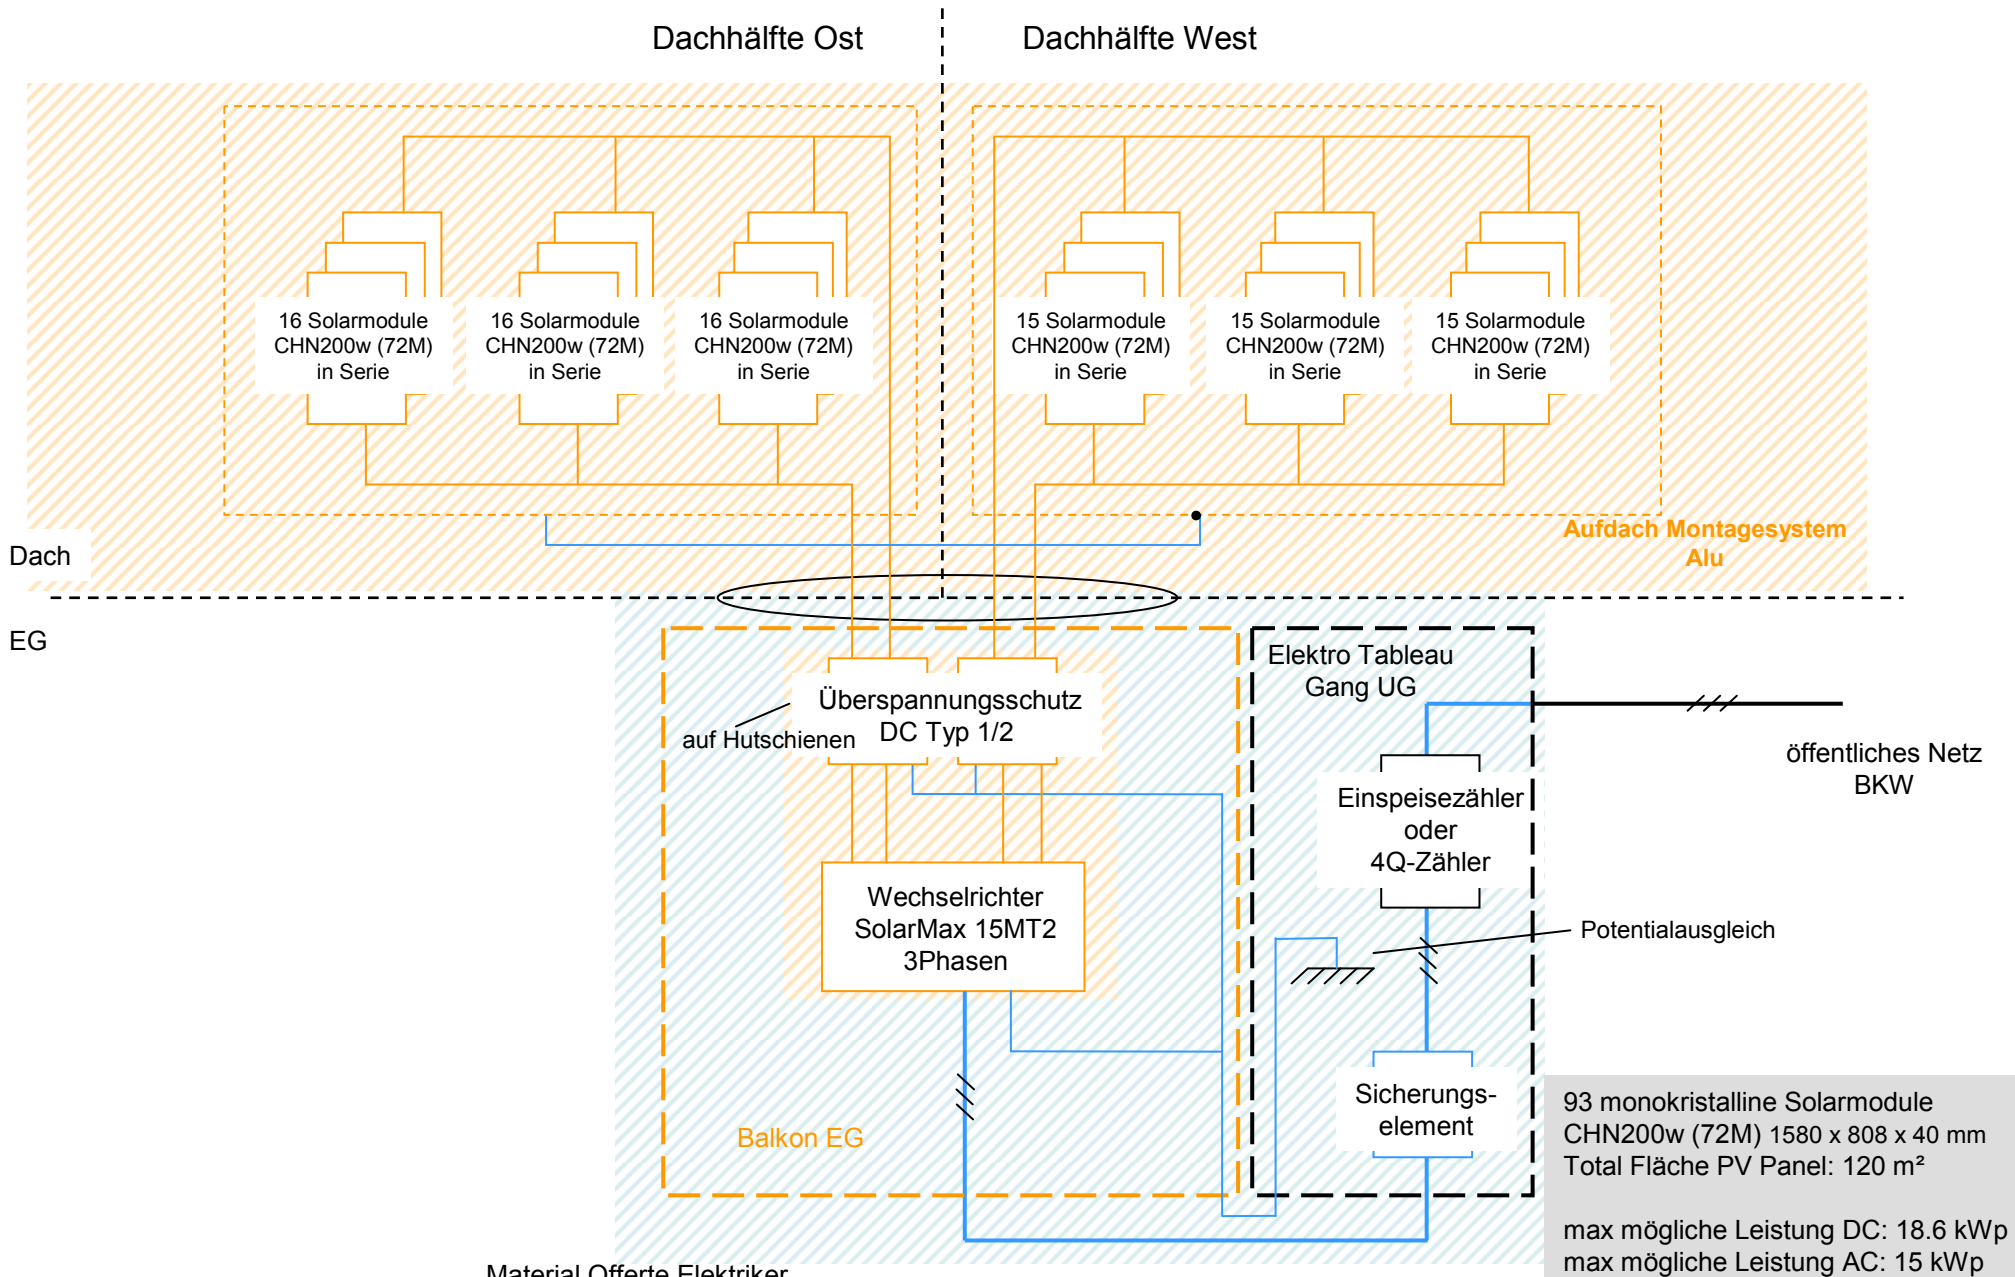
Dachhälfte Ost

Dachhälfte West

16 Solarmodule CHN200w (72M) in Serie

16 Solarmodule CHN200w (72M) in Serie

16 Solarmodule CHN200w (72M) in Serie

15 Solarmodule CHN200w (72M) in Serie

15 Solarmodule CHN200w (72M) in Serie

15 Solarmodule CHN200w (72M) in Serie

Dach

Aufdach Montagesystem Alu

EG

Überspannungsschutz DC Typ 1/2

auf Hutschienen

Elektro Tableau Gang UG

öffentliches Netz BKW

Einspeisezähler oder 4Q-Zähler

Potentialausgleich

Wechselrichter SolarMax 15MT2 3Phasen

Sicherungs-element

Balkon EG

93 monokristalline Solarmodule CHN200w (72M) 1580 x 808 x 40 mm
Total Fläche PV Panel: 120 m²

max mögliche Leistung DC: 18.6 kWp
max mögliche Leistung AC: 15 kWp

Material Offerte Elektriker